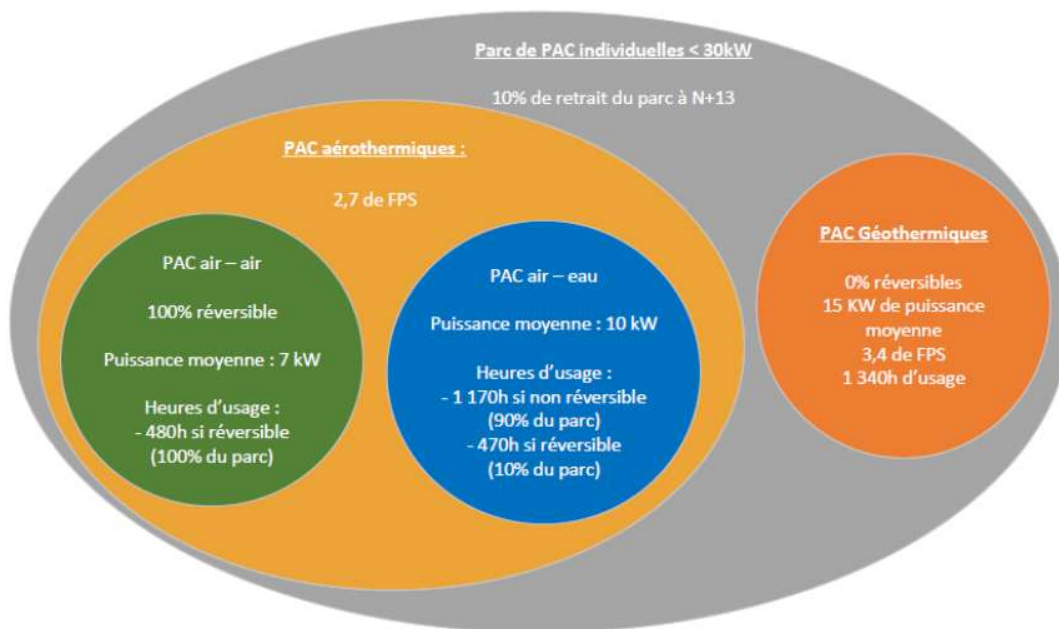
Parc de PAC individuelles < 30kW

10% de retrait du parc à N+13

PAC aérothermiques :

2,7 de FPS

PAC air – air

100% réversible

Puissance moyenne : 7 kW

Heures d'usage :
- 480h si réversible
(100% du parc)

PAC air – eau

Puissance moyenne : 10 kW

Heures d'usage :
- 1 170h si non réversible
(90% du parc)
- 470h si réversible
(10% du parc)

PAC Géothermiques

0% réversibles
15 KW de puissance moyenne
3,4 de FPS
1 340h d'usage